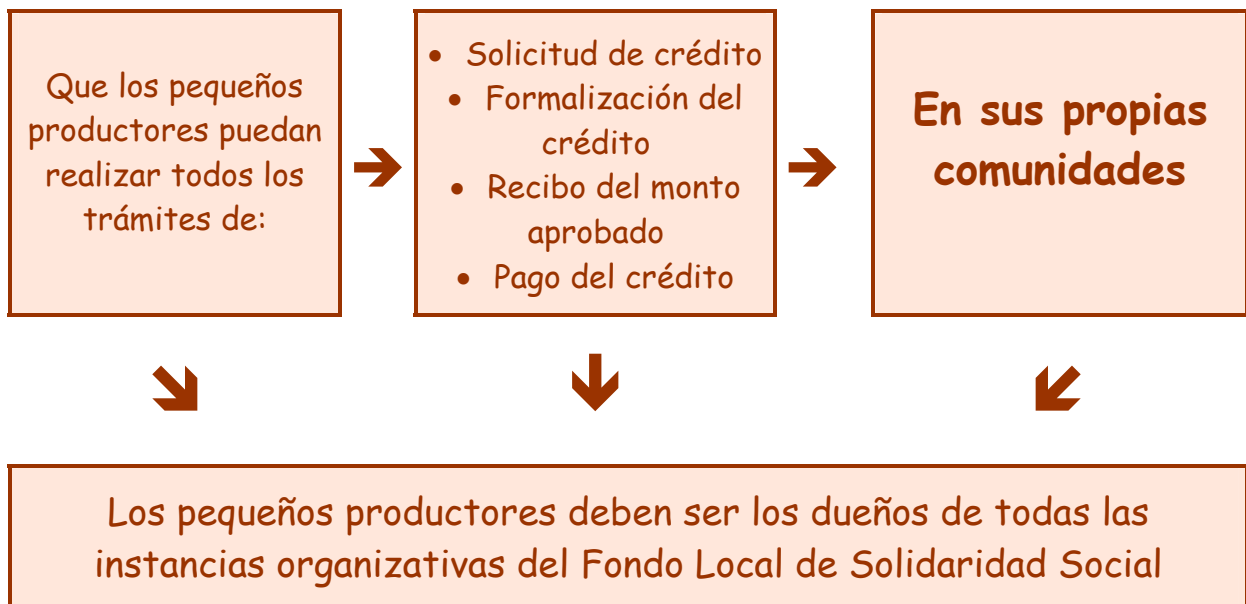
Que los pequeños productores puedan realizar todos los trámites de:

- Solicitud de crédito
- Formalización del crédito
- Recibo del monto aprobado
- Pago del crédito

En sus propias comunidades

Los pequeños productores deben ser los dueños de todas las instancias organizativas del Fondo Local de Solidaridad Social